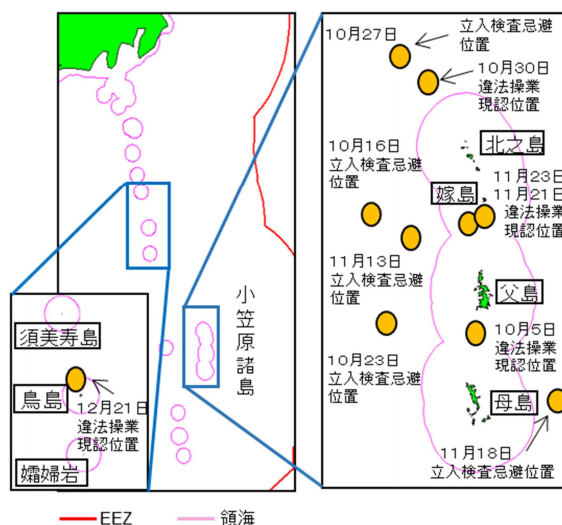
10月27日

立入検査忌避位置

10月30日
違法操業現認位置

10月16日
立入検査忌避位置

北之島

11月23日

嫁島

11月21日
違法操業現認位置

11月13日
立入検査忌避位置

父島

10月5日
違法操業現認位置

10月23日
立入検査忌避位置

母島

11月18日
立入検査忌避位置

小笠原諸島

須美寿島

鳥島

12月21日
違法操業現認位置

孀婦岩

EEZ

領海